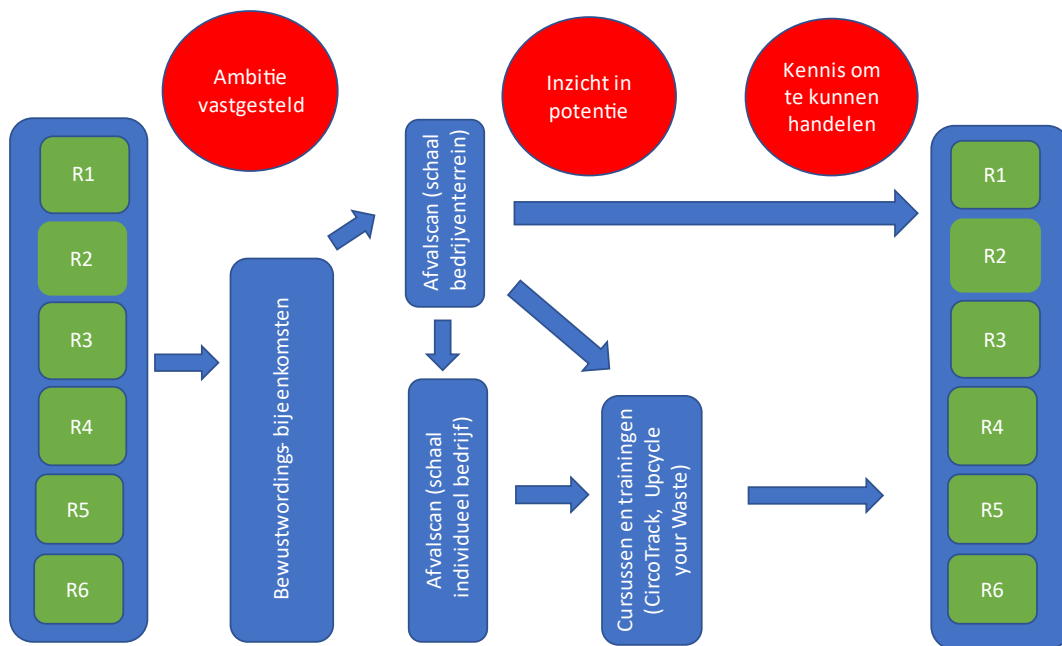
Ambitie vastgesteld

Inzicht in potentie

Kennis om te kunnen handelen

R1
R2
R3
R4
R5
R6

Bewustwordings bijeenkomsten

Afvalscan (schaal bedrijventerrein)

Afvalscan (schaal individueel bedrijf)

Cursussen en trainingen (CircoTrack, Upcycle your Waste)

R1
R2
R3
R4
R5
R6